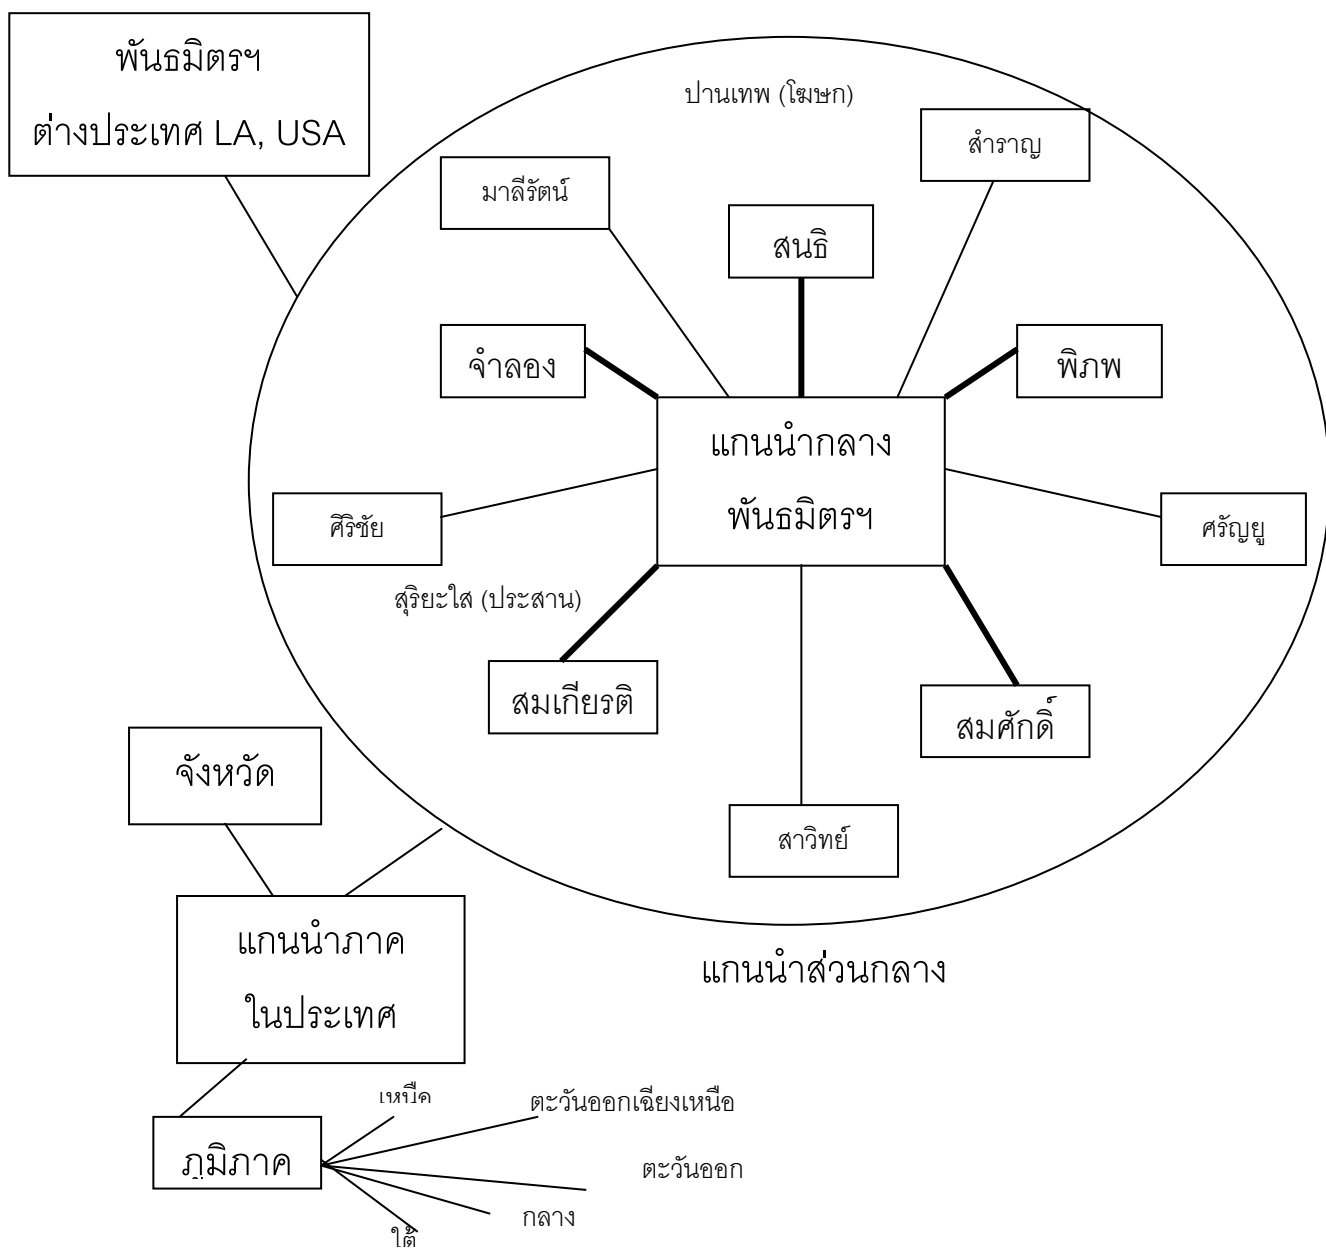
พันธมิตรฯ
ต่างประเทศ LA, USA

ปานเทพ (โฆษก)

สำราญ

มาลีรัตน์

สนธิ

จำลอง

พิภพ

แกนนำกลาง
พันธมิตรฯ

ศิริชัย

ศรัญยู

สุริยะใส (ประสาน)

สมเกียรติ

สมศักดิ์

จังหวัด

สาวิทย์

แกนนำภาค
ในประเทศ

แกนนำส่วนกลาง

เหนือ

ตะวันออกเฉียงเหนือ

ภูมิภาค

ตะวันออก

กลาง

ใต้